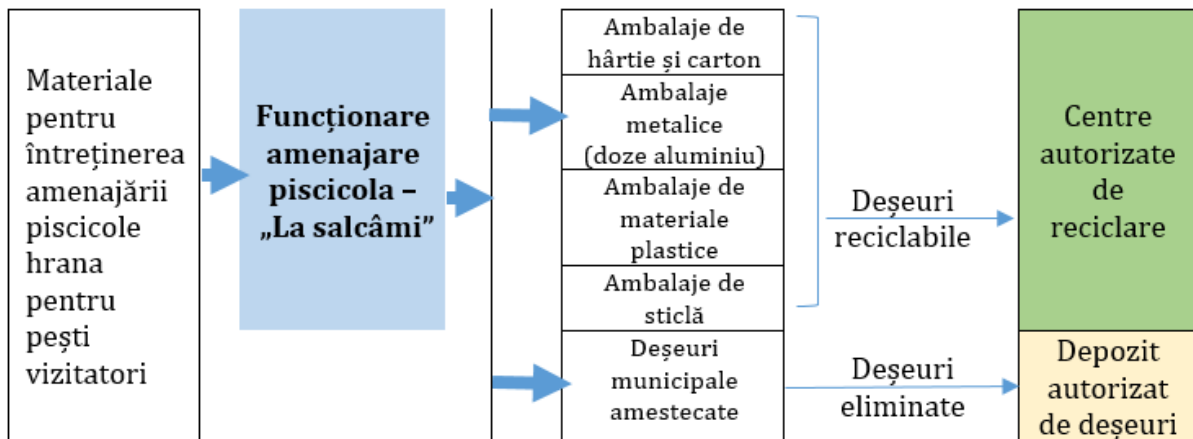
Materiale pentru întreținerea amenajării piscicole hrana pentru pești vizitatori

**Funcționare amenajare piscicola – „La salcâmi"**

Ambalaje de hârtie și carton

Ambalaje metalice (doze aluminiu)

Ambalaje de materiale plastice

Ambalaje de sticlă

Deșeuri municipale amestecate

Deșeuri reciclabile

Deșeuri eliminate

Centre autorizate de reciclare

Depozit autorizat de deșeuri